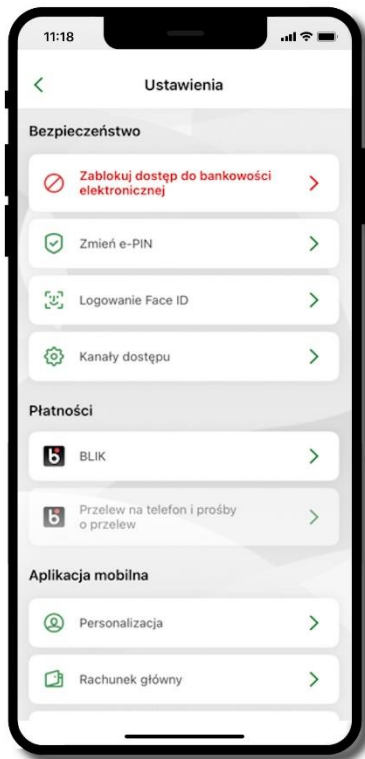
11:18

Ustawienia

Bezpieczeństwo

Zablokuj dostęp do bankowości elektronicznej

Zmień e-PIN

Logowanie Face ID

Kanały dostępu

Płatności

BLIK

Przelew na telefon i prośby o przelew

Aplikacja mobilna

Personalizacja

Rachunek główny